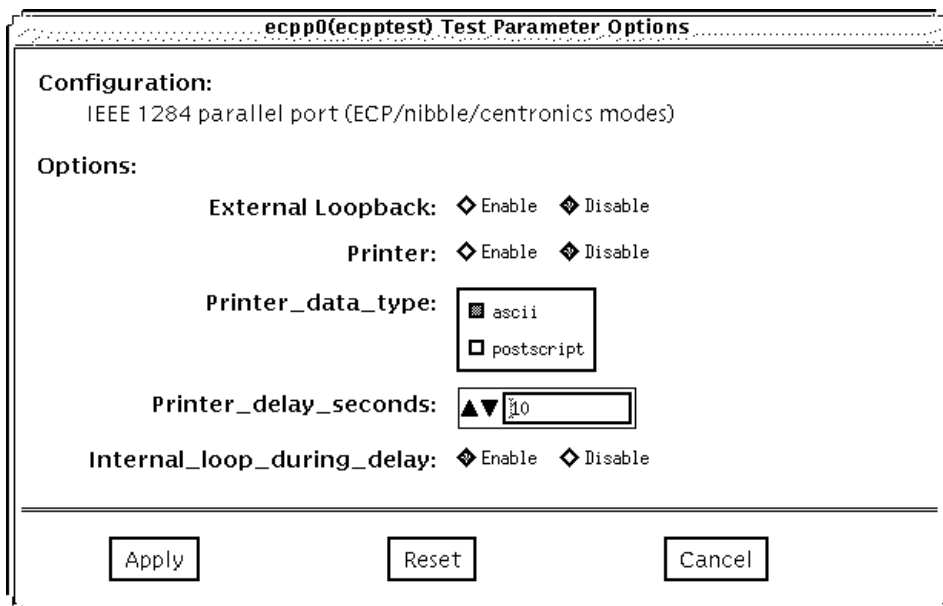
ecpp0(ecpptest) Test Parameter Options

Configuration:
IEEE 1284 parallel port (ECP/nibble/centronics modes)

Options:

External Loopback: Enable Disable

Printer: Enable Disable

Printer_data_type: ascii postscript

Printer_delay_seconds: 10

Internal_loop_during_delay: Enable Disable

Apply Reset Cancel